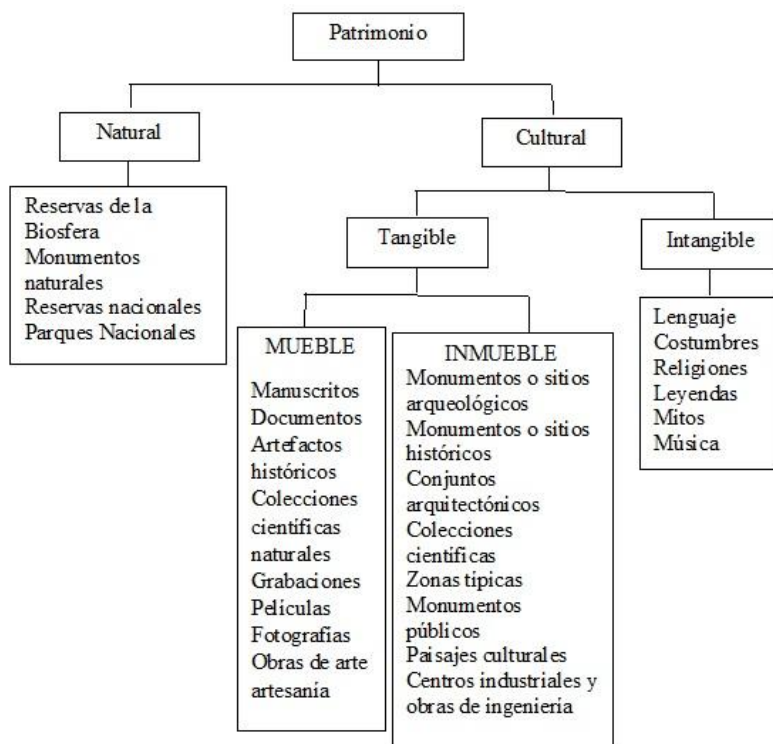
Patrimonio

Natural

Cultural

Reservas de la Biosfera
Monumentos naturales
Reservas nacionales
Parques Nacionales

Tangible

Intangible

Lenguaje
Costumbres
Religiones
Leyendas
Mitos
Música

MUEBLE

Manuscritos
Documentos
Artefactos históricos
Colecciones cientificas naturales
Grabaciones
Películas
Fotografías
Obras de arte artesanía

INMUEBLE
Monumentos o sitios arqueológicos
Monumentos o sitios históricos
Conjuntos arquitectónicos
Colecciones cientificas
Zonas típicas
Monumentos públicos
Paisajes culturales
Centros industriales y obras de ingeniería